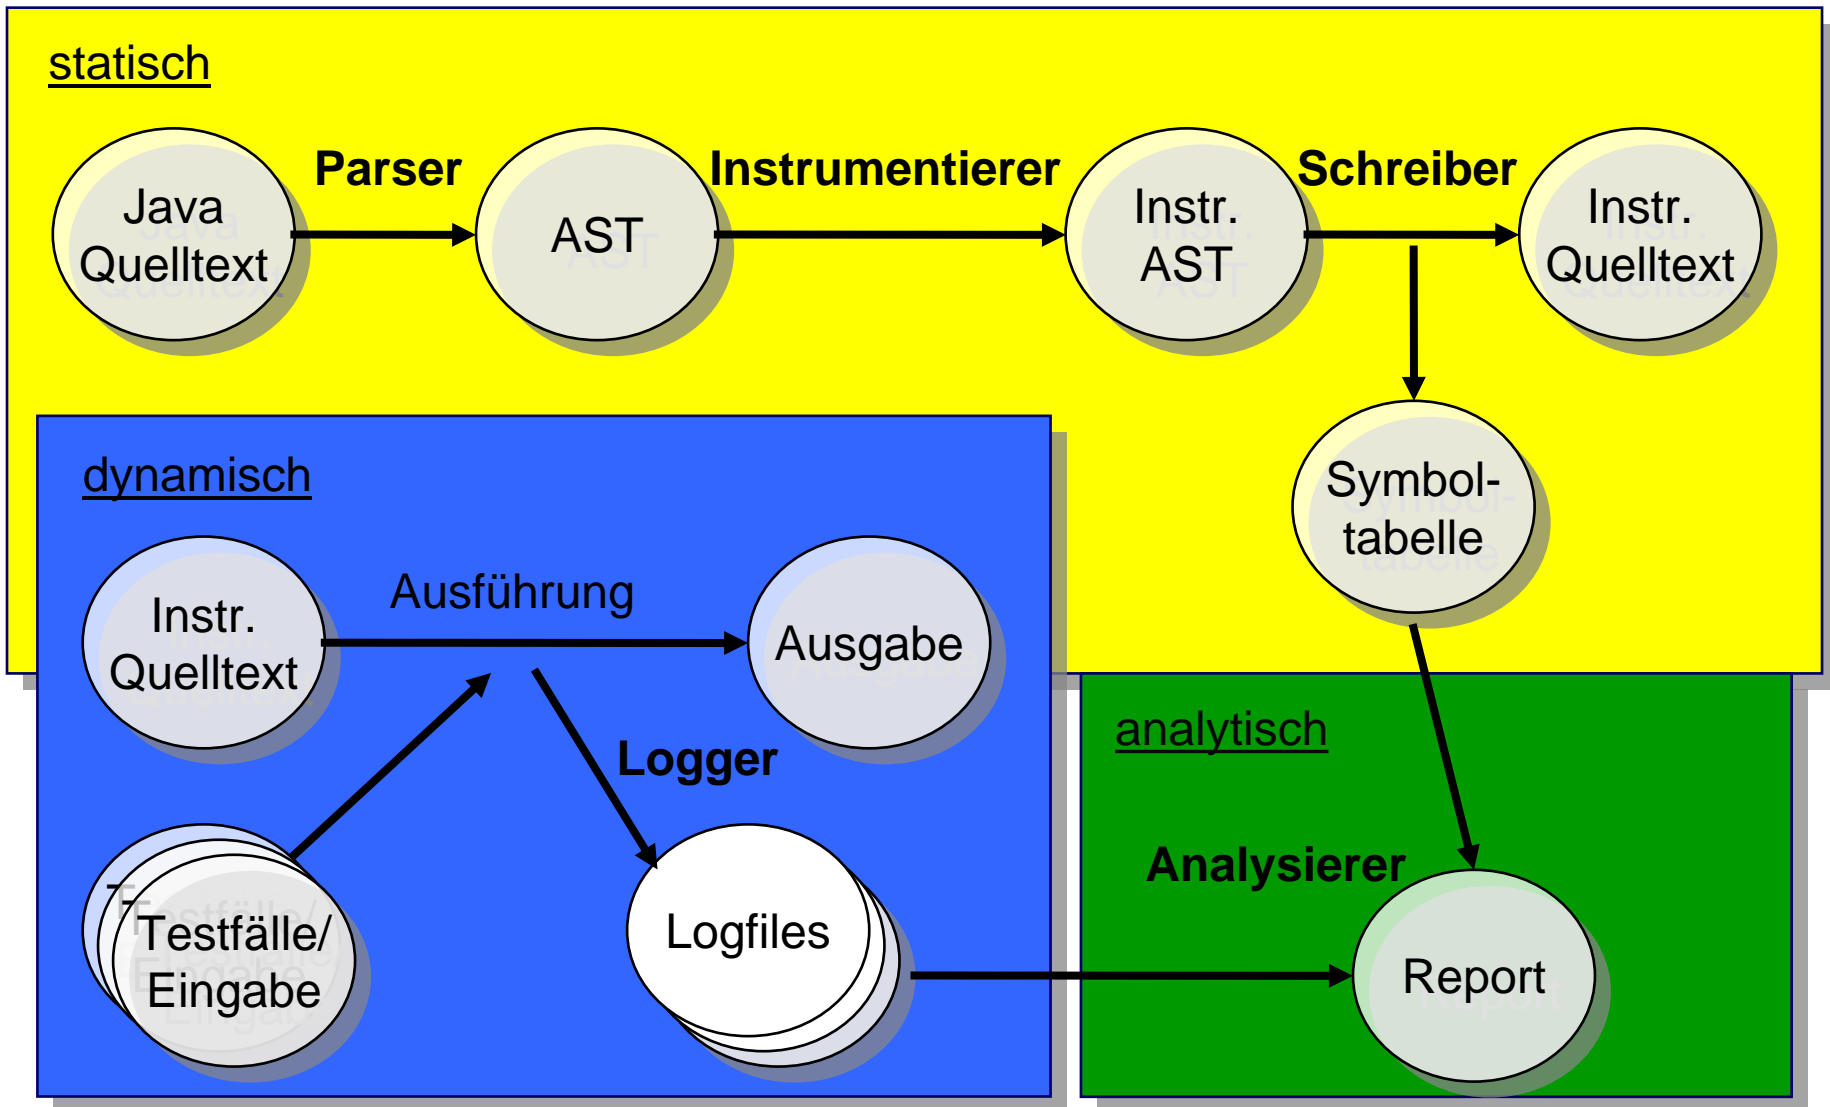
statisch

Java Quelltext

Parser

AST

Instrumentierer

Instr. AST

Schreiber

Instr. Quelltext

Symbol-tabelle

dynamisch

Instr. Quelltext

Ausführung

Ausgabe

Logger

Testfälle/ Eingabe

Logfiles

analytisch

Analysierer

Report